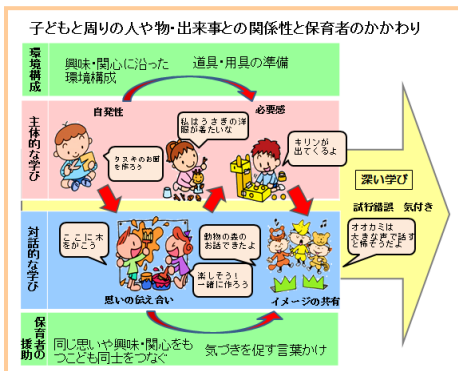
子どもと周りの人や物・出来事との関係性と保育者のかかわり

環境構成

興味・関心に沿った環境構成

道具・用具の準備

主体的な学び

自発性

必要感

タヌキのお面を作ろう

私はうさぎの洋服が着たいな

キリンが出てくるよ

深い学び

試行錯誤　気付き

対話的な学び

ここに木をかこう

動物の森のお話できたよ

楽しそう！一緒に作ろう

オオカミは大きな声で話すと怖そうだよ

思いの伝え合い

イメージの共有

保育者の援助

同じ思いや興味・関心をもつ子ども同士をつなぐ

気づきを促す言葉かけ